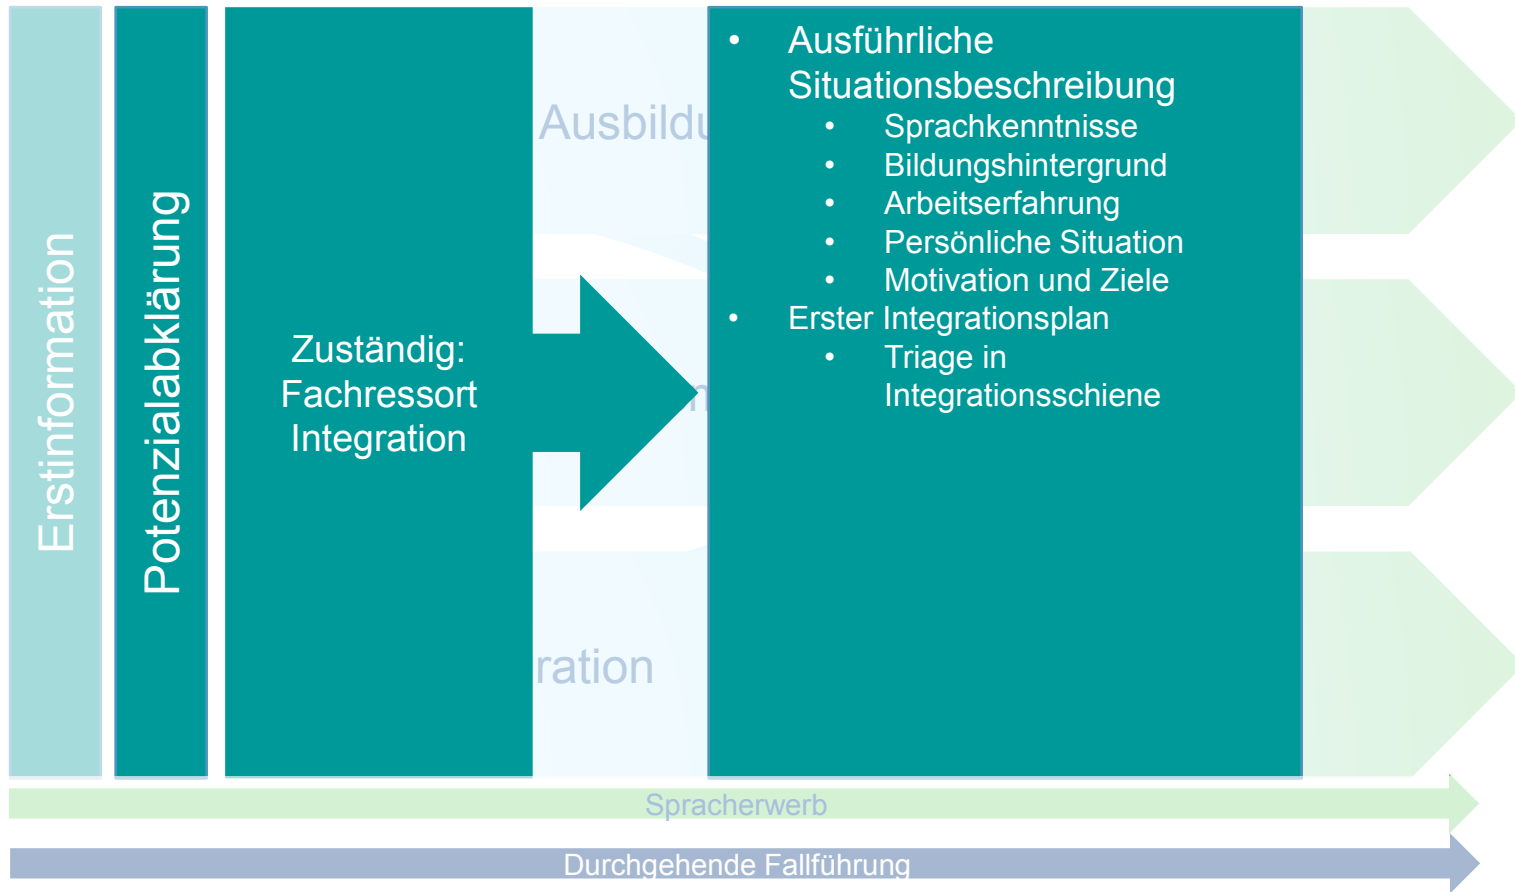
Erstinformation

Potenzialabklärung

Zuständig: Fachressort Integration

Ausbildu

ration

- Ausführliche Situationsbeschreibung
  - Sprachkenntnisse
  - Bildungshintergrund
  - Arbeitserfahrung
  - Persönliche Situation
  - Motivation und Ziele
- Erster Integrationsplan
  - Triage in Integrationsschiene

Spracherwerb

Durchgehende Fallführung